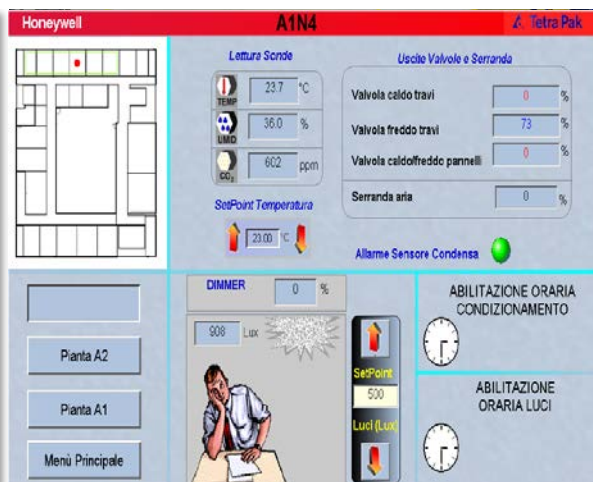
Honeywell
A1N4
Tetra Pak

Lettura Sonde
TEMP 23.7 °C
UMID 36.0 %
$CO_2$ 602 ppm

SetPoint Temperatura
23.00 °C

Uscite Valvole e Serranda
Valvola caldo travi 0 %
Valvola freddo travi 73 %
Valvola caldo/freddo pannelli 0 %
Serranda aria 0 %

Allarme Sensore Condensa

DIMMER 0 %
908 Lux
SetPoint
500
Luci (Lux)

ABILITAZIONE ORARIA CONDIZIONAMENTO

ABILITAZIONE ORARIA LUCI

Pianta A2
Pianta A1
Menù Principale